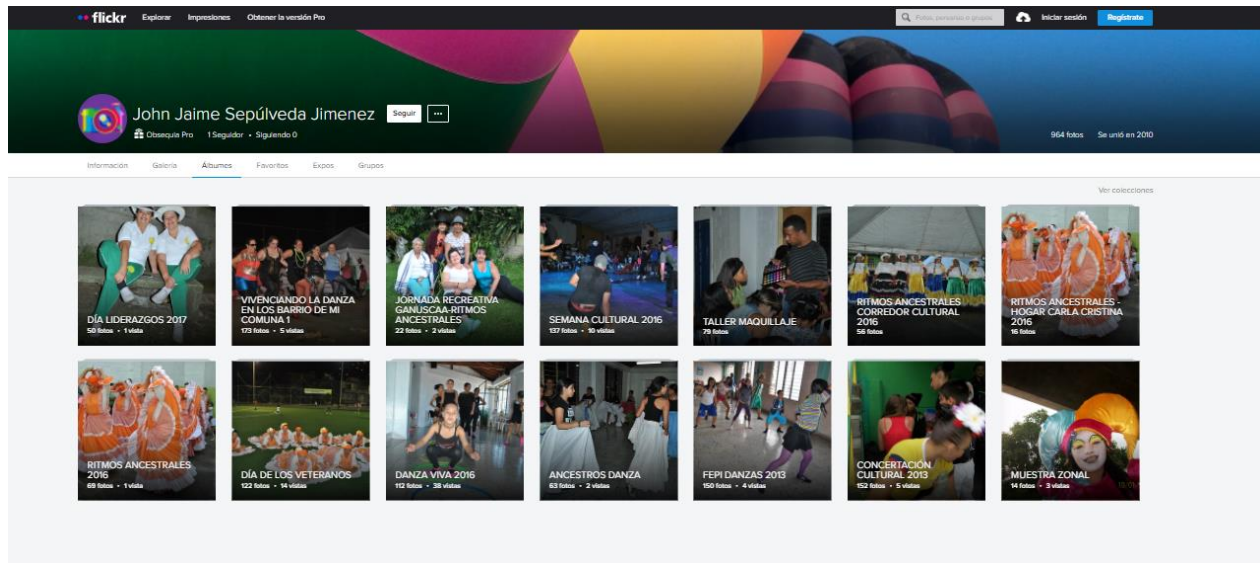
flickr Explorar Impresiones Obtener la versión Pro

Fotos, personas o grupos

Iniciar sesión Regístrate

John Jaime Sepúlveda Jimenez Seguir ···

Obsequia Pro 1 Seguidor • Siguiendo 0

964 fotos Se unió en 2010

Información Galería Álbumes Favoritos Expos Grupos

Ver colecciones

DÍA LIDERAZGOS 2017
58 fotos • 1 vista

VIVENCIANDO LA DANZA EN LOS BARRIO DE MI COMUNA 1
173 fotos • 5 vistas

JORNADA RECREATIVA GANUSCAA-RITMOS ANCESTRALES
22 fotos • 2 vistas

SEMANA CULTURAL 2016
137 fotos • 10 vistas

TALLER MAQUILLAJE
79 fotos

RITMOS ANCESTRALES CORREDOR CULTURAL 2016
56 fotos

RITMOS ANCESTRALES - HOGAR CARLA CRISTINA 2016
16 fotos

RITMOS ANCESTRALES 2016
69 fotos • 1 vista

DÍA DE LOS VETERANOS
122 fotos • 14 vistas

DANZA VIVA 2016
112 fotos • 38 vistas

ANCESTROS DANZA
63 fotos • 2 vistas

FEPI DANZAS 2013
150 fotos • 4 vistas

CONCERTACIÓN CULTURAL 2013
152 fotos • 5 vistas

MUESTRA ZONAL
14 fotos • 3 vistas